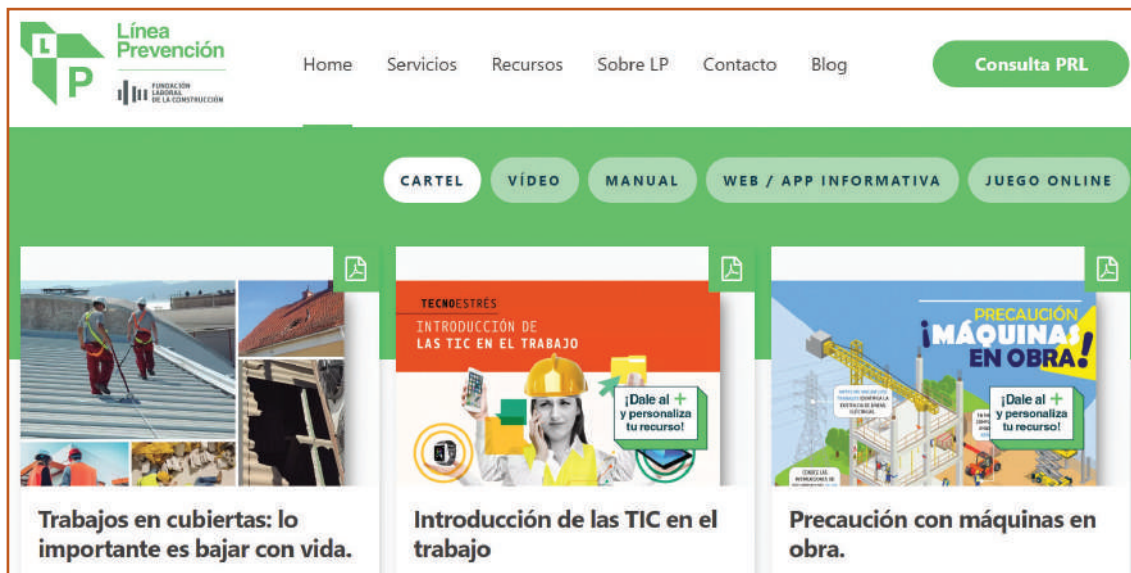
LP Línea Prevención
FUNDACIÓN LABORAL DE LA CONSTRUCCIÓN

Home Servicios Recursos Sobre LP Contacto Blog

Consulta PRL

CARTEL VÍDEO MANUAL WEB / APP INFORMATIVA JUEGO ONLINE

Trabajos en cubiertas: lo importante es bajar con vida.

TECNOESTRÉS
INTRODUCCIÓN DE LAS TIC EN EL TRABAJO
¡Dale al + y personaliza tu recurso!

Introducción de las TIC en el trabajo

PRECAUCIÓN ¡MÁQUINAS EN OBRA!
¡Dale al + y personaliza tu recurso!

Precaución con máquinas en obra.